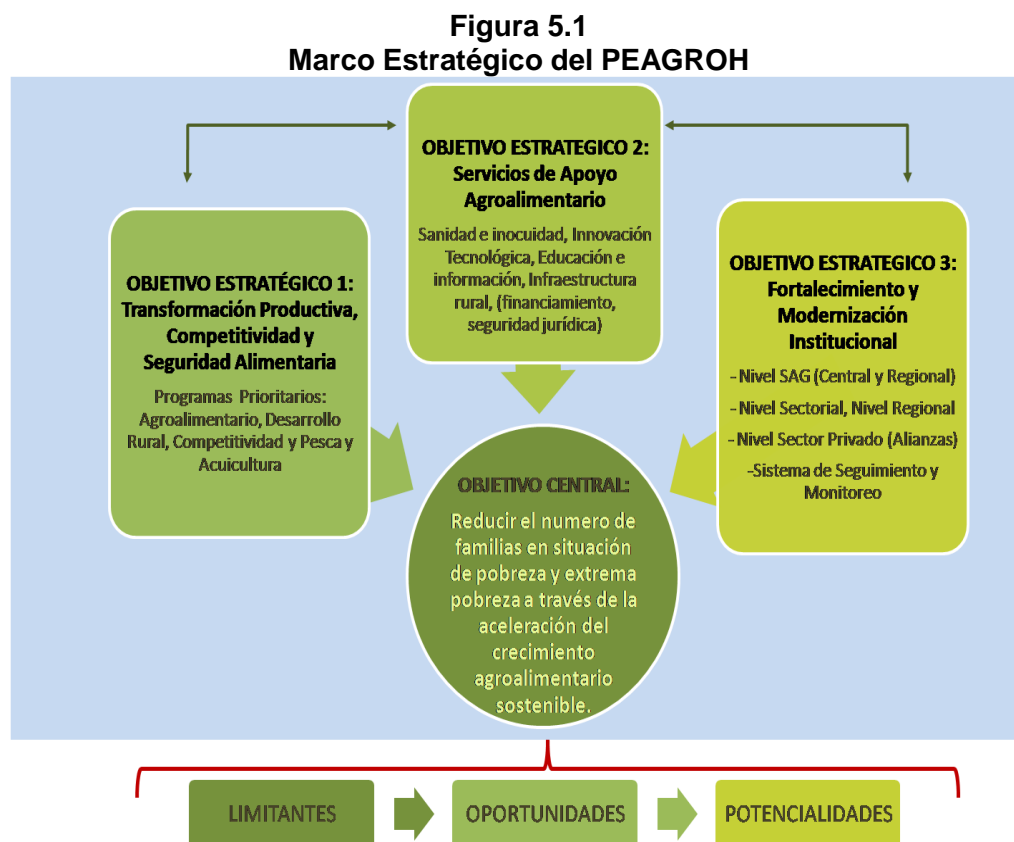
Figura 5.1
Marco Estratégico del PEAGROH

OBJETIVO ESTRATEGICO 2:
Servicios de Apoyo Agroalimentario

Sanidad e inocuidad, Innovación Tecnológica, Educación e información, Infraestructura rural, (financiamiento, seguridad jurídica)

OBJETIVO ESTRATÉGICO 1:
Transformación Productiva, Competitividad y Seguridad Alimentaria

Programas Prioritarios: Agroalimentario, Desarrollo Rural, Competitividad y Pesca y Acuicultura

OBJETIVO ESTRATEGICO 3:
Fortalecimiento y Modernización Institucional

- Nivel SAG (Central y Regional)
- Nivel Sectorial, Nivel Regional
- Nivel Sector Privado (Alianzas)
-Sistema de Seguimiento y Monitoreo

OBJETIVO CENTRAL:
Reducir el numero de familias en situación de pobreza y extrema pobreza a través de la aceleración del crecimiento agroalimentario sostenible.

LIMITANTES

OPORTUNIDADES

POTENCIALIDADES